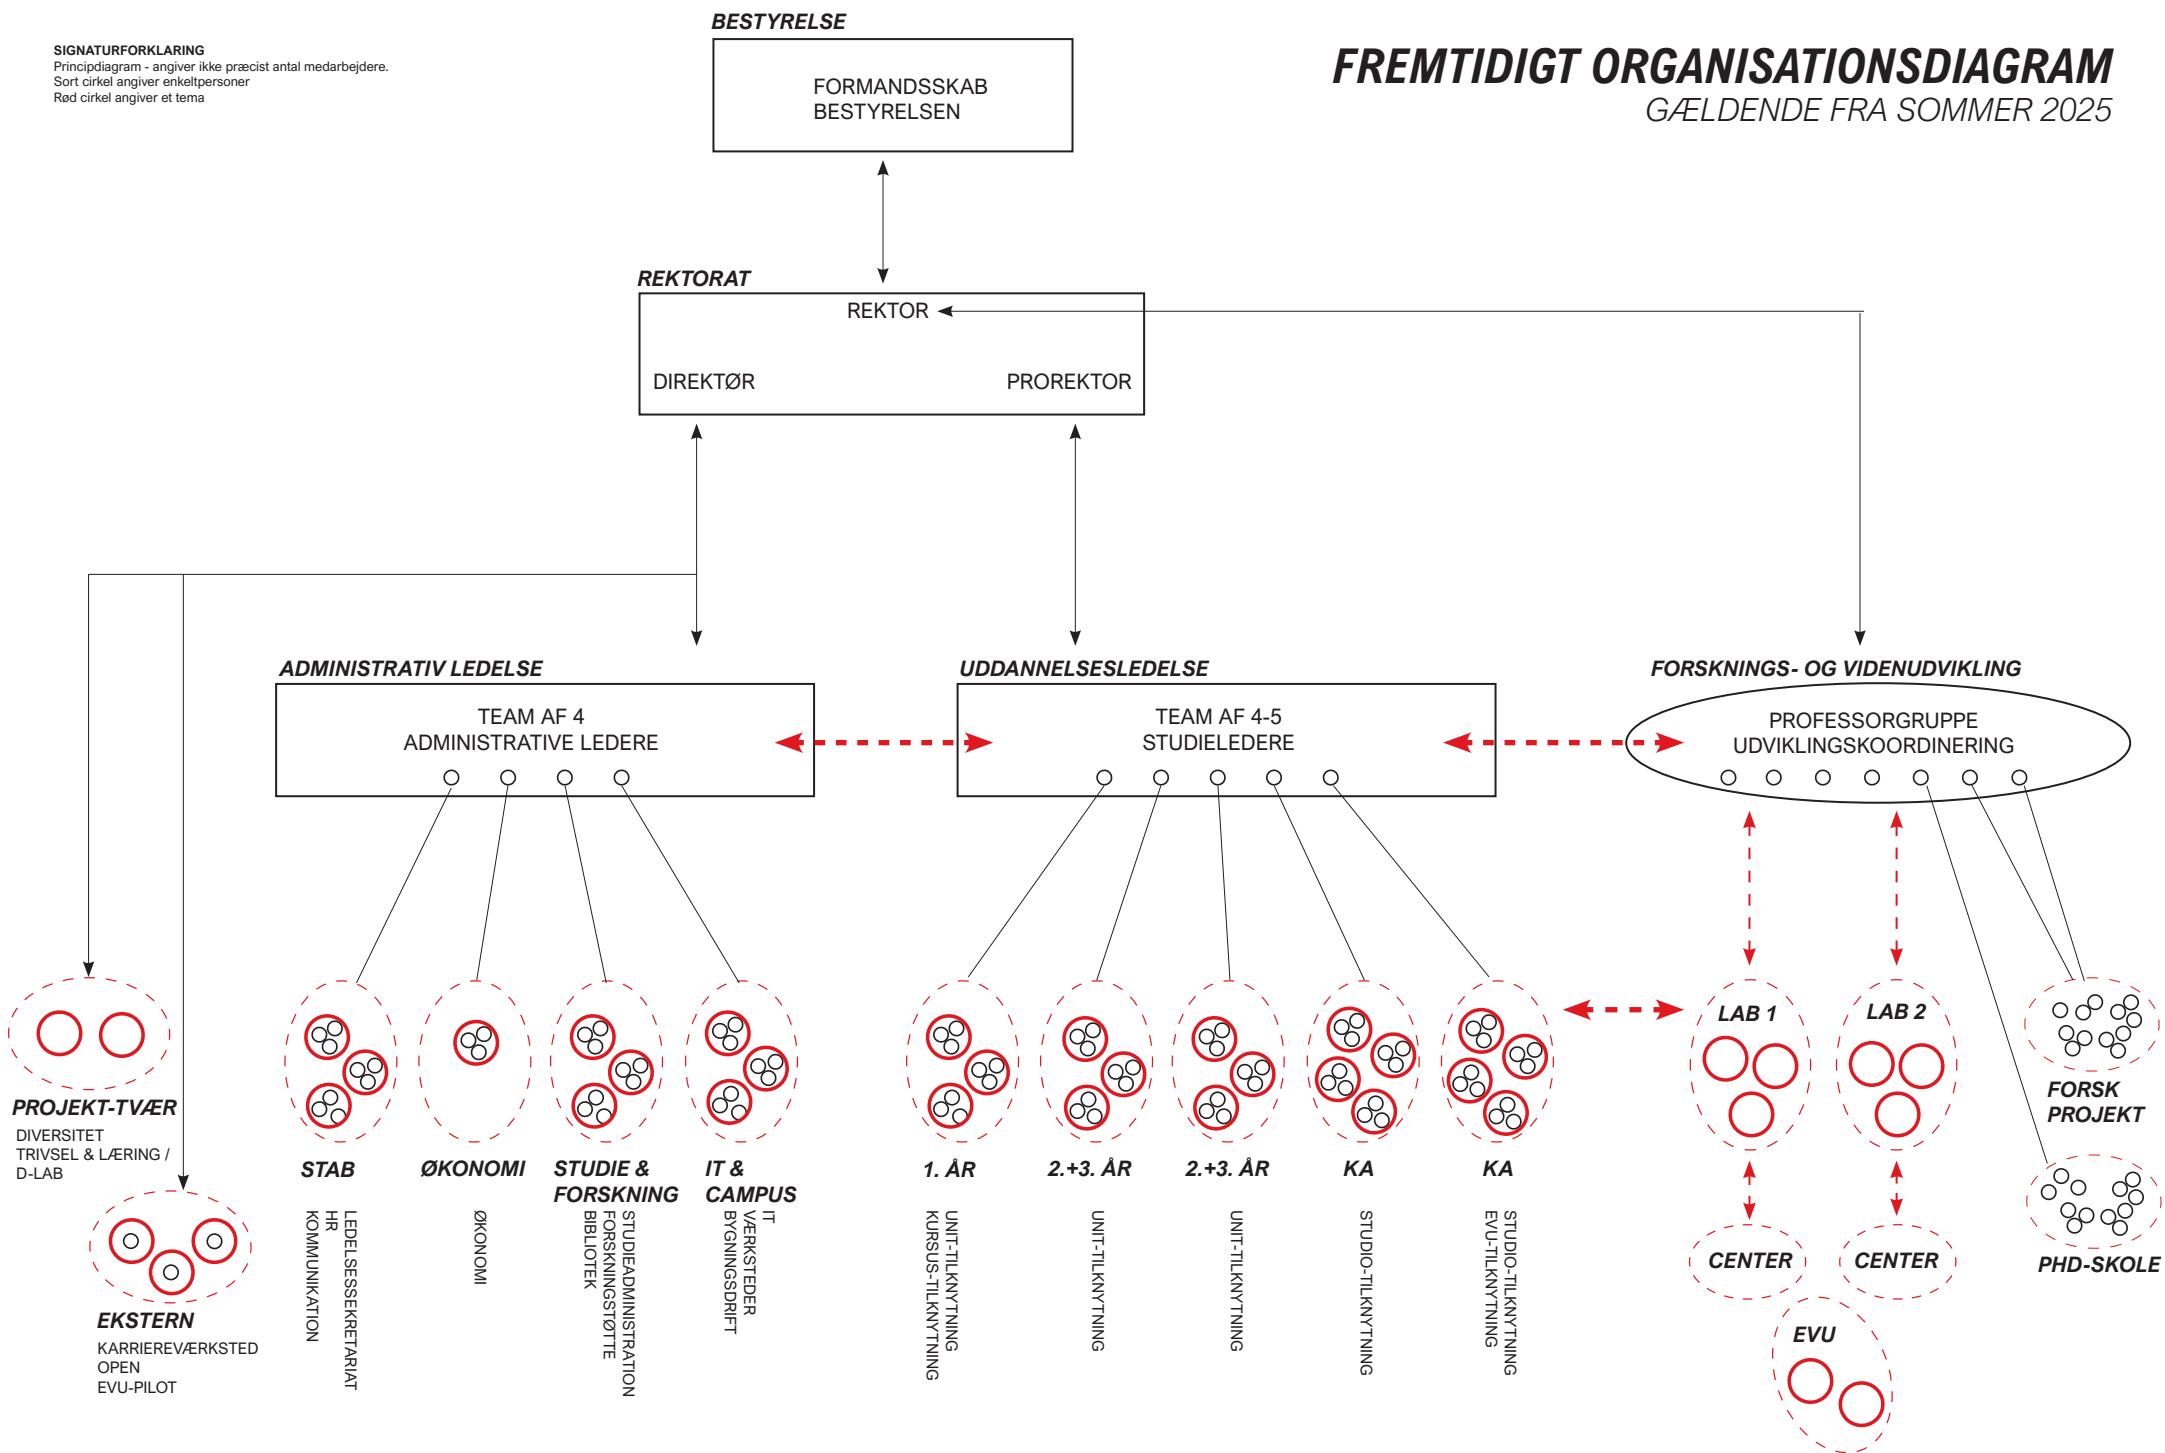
SIGNATURFORKLARING
Principdiagram - angiver ikke præcist antal medarbejdere.
Sort cirkel angiver enkeltpersoner
Rød cirkel angiver et tema

BESTYRELSE
FORMANDSSKAB
BESTYRELSEN

FREMTIDIGT ORGANISATIONSDIAGRAM
GÆLDENDE FRA SOMMER 2025

REKTORAT
REKTOR
DIREKTØR
PROREKTOR

ADMINISTRATIV LEDELSE
TEAM AF 4
ADMINISTRATIVE LEDERE

UDDANNELSESLEDELSE
TEAM AF 4-5
STUDIELEDERE

FORSKNINGS- OG VIDENUDVIKLING
PROFESSORGRUPPE
UDVIKLINGSKOORDINERING

PROJEKT-TVÆR
DIVERSITET
TRIVSEL & LÆRING /
D-LAB

EKSTERN
KARRIEREVÆRKSTED
OPEN
EVU-PILOT

STAB
LEDELSESSEKRETARIAT
HR
KOMMUNIKATION

ØKONOMI
ØKONOMI

STUDIE & FORSKNING
STUDIEADMINISTRATION
FORSKNINGSTØTTE
BIBLIOTEK

IT & CAMPUS
IT
VÆRKSTEDER
BYGNINGSDRIFT

1. ÅR
UNIT-TILKNYTNING
KURSUS-TILKNYTNING

2.+3. ÅR
UNIT-TILKNYTNING

2.+3. ÅR
UNIT-TILKNYTNING

KA
STUDIO-TILKNYTNING

KA
STUDIO-TILKNYTNING
EVU-TILKNYTNING

LAB 1
LAB 2
CENTER
CENTER
EVU

FORSK
PROJEKT

PHD-SKOLE